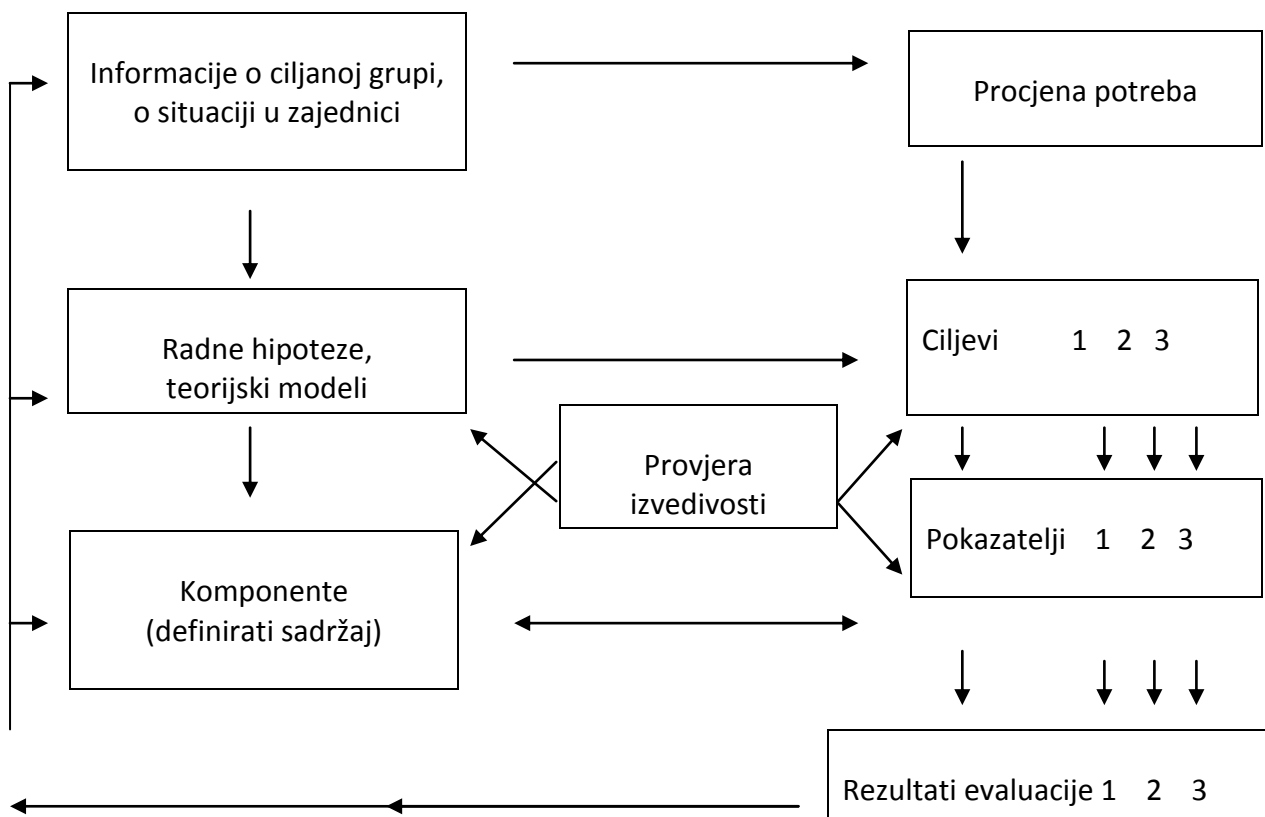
Informacije o ciljanoj grupi, o situaciji u zajednici

Procjena potreba

Radne hipoteze, teorijski modeli

Ciljevi 1 2 3

Provjera izvedivosti

Pokazatelji 1 2 3

Komponente (definirati sadržaj)

Rezultati evaluacije 1 2 3